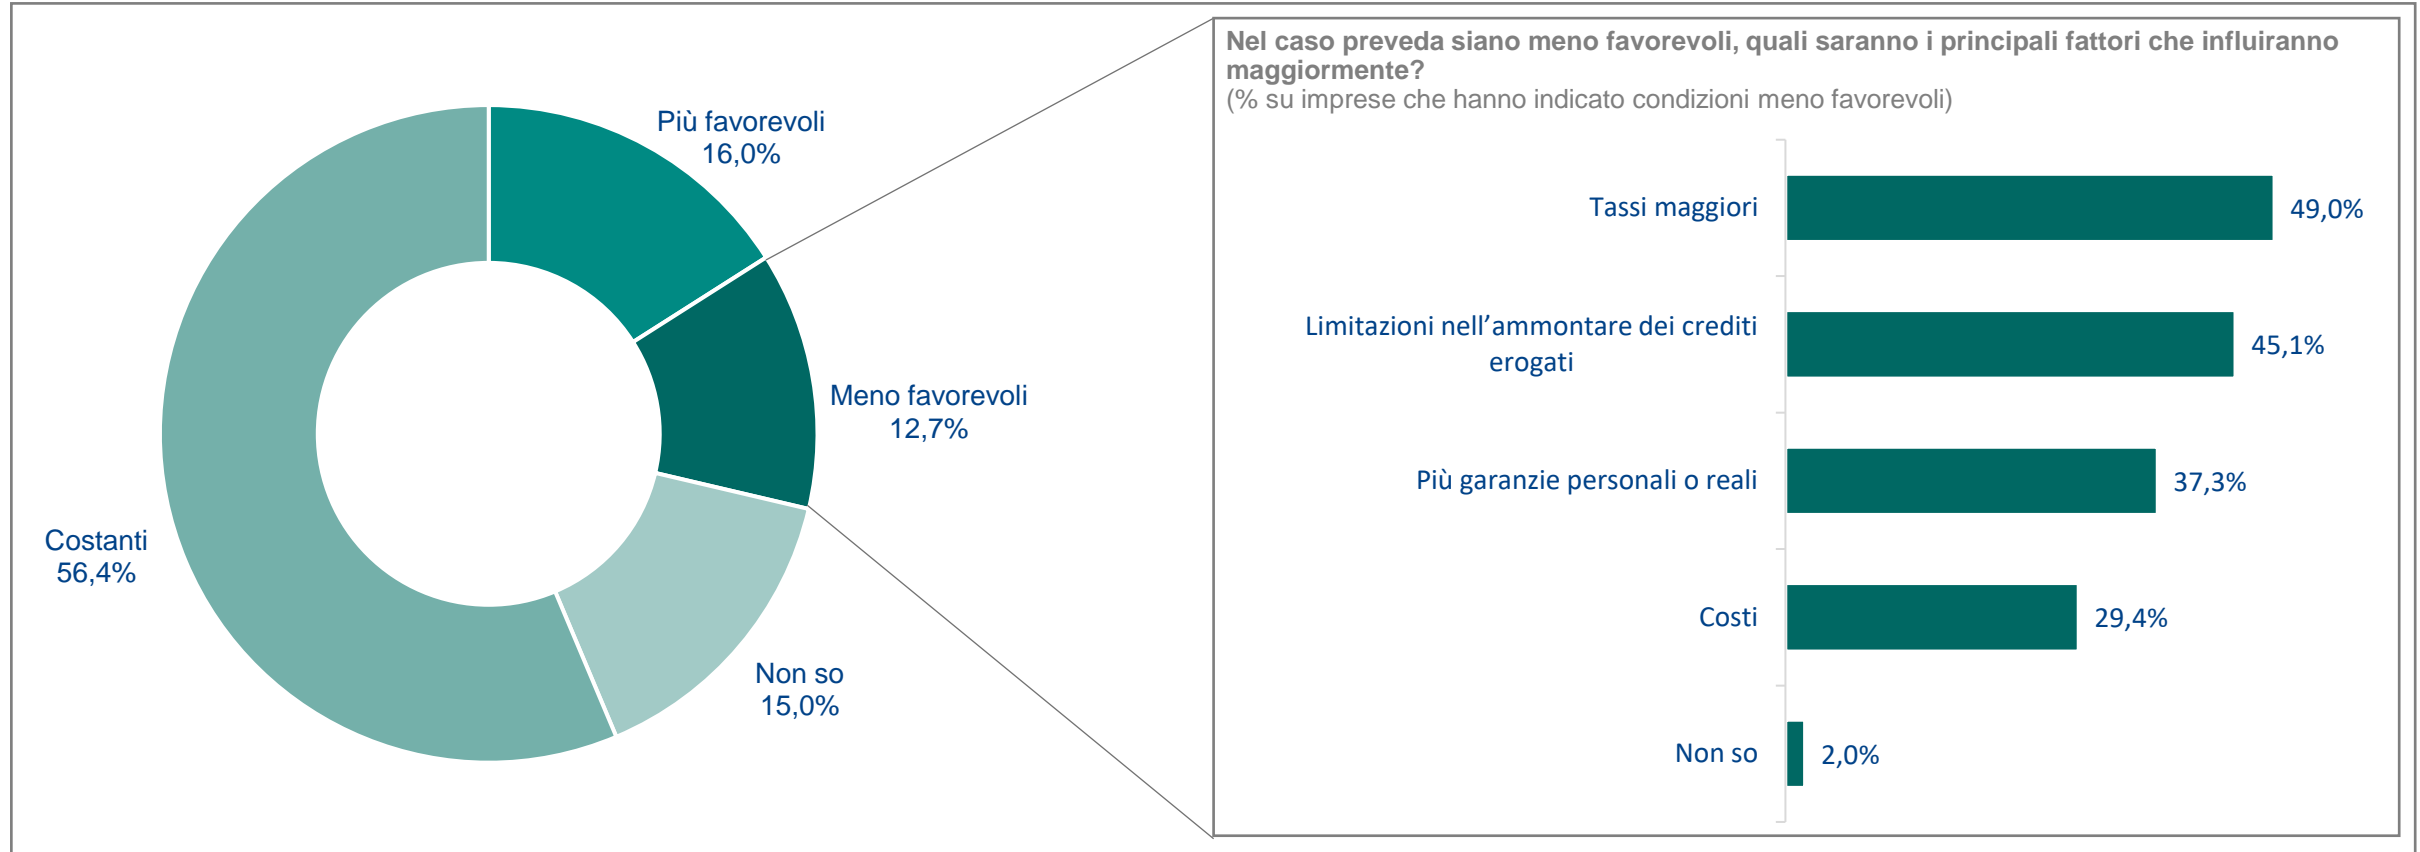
Più favorevoli
16,0%

Meno favorevoli
12,7%

Non so
15,0%

Costanti
56,4%

**Nel caso preveda siano meno favorevoli, quali saranno i principali fattori che influiranno maggiormente?**
(% su imprese che hanno indicato condizioni meno favorevoli)

| | |
|---|---|
| Tassi maggiori | 49,0% |
| Limitazioni nell’ammontare dei crediti erogati | 45,1% |
| Più garanzie personali o reali | 37,3% |
| Costi | 29,4% |
| Non so | 2,0% |